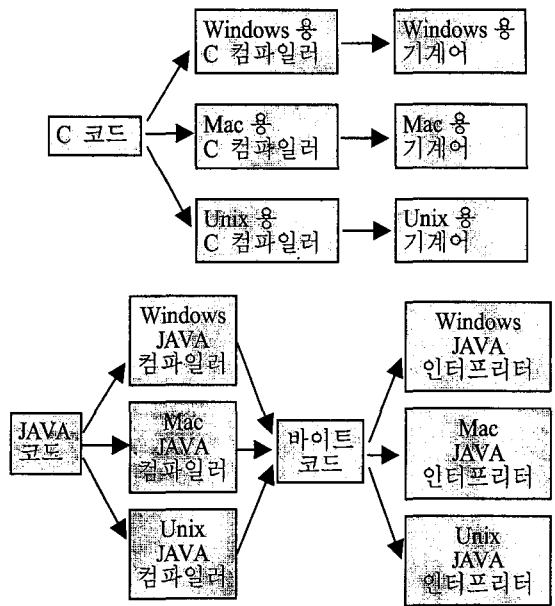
C 코드

Windows 용
C 컴파일러

Windows 용
기계어

Mac 용
C 컴파일러

Mac 용
기계어

Unix 용
C 컴파일러

Unix 용
기계어

JAVA
코드

Windows
JAVA
컴파일러

Mac
JAVA
컴파일러

Unix
JAVA
컴파일러

바이트
코드

Windows
JAVA
인터프리터

Mac
JAVA
인터프리터

Unix
JAVA
인터프리터